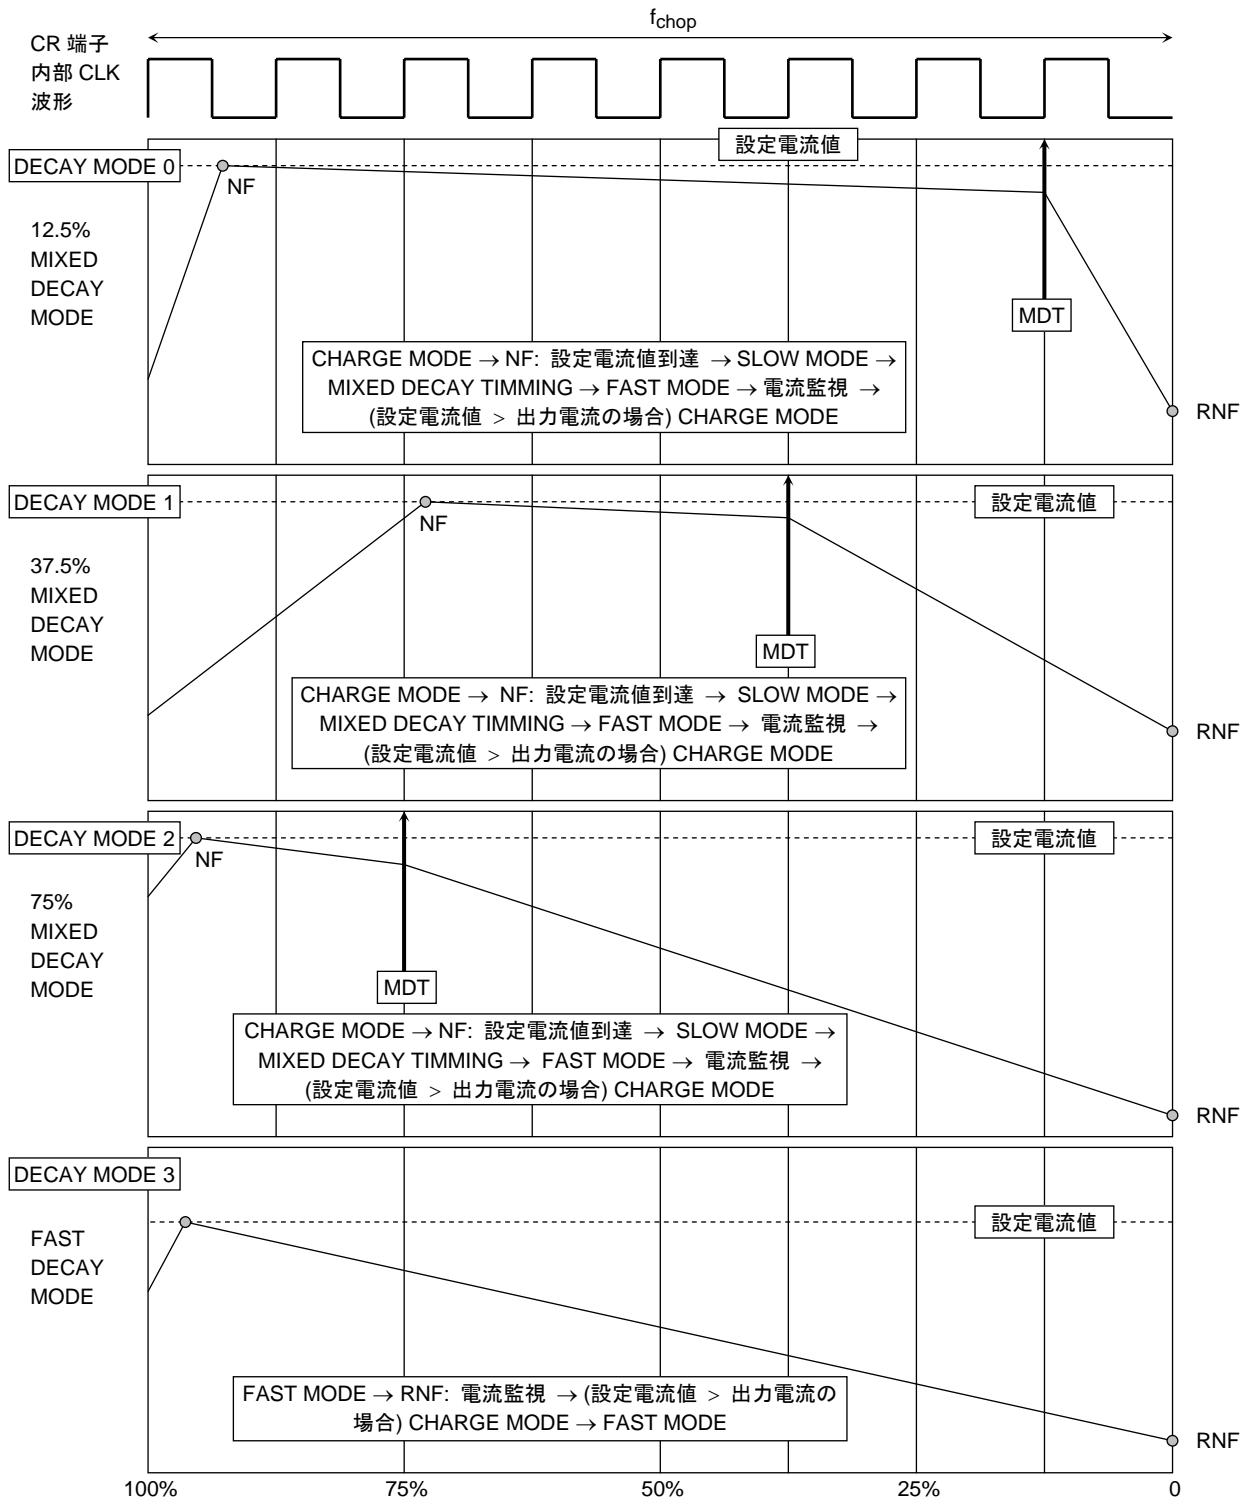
$f_{chop}$

CR 端子
内部 CLK
波形

DECAY MODE 0

設定電流値

NF

12.5%
MIXED
DECAY
MODE

MDT

CHARGE MODE → NF: 設定電流値到達 → SLOW MODE → MIXED DECAY TIMMING → FAST MODE → 電流監視 → (設定電流値 > 出力電流の場合) CHARGE MODE

RNF

DECAY MODE 1

設定電流値

NF

37.5%
MIXED
DECAY
MODE

MDT

CHARGE MODE → NF: 設定電流値到達 → SLOW MODE → MIXED DECAY TIMMING → FAST MODE → 電流監視 → (設定電流値 > 出力電流の場合) CHARGE MODE

RNF

DECAY MODE 2

設定電流値

NF

75%
MIXED
DECAY
MODE

MDT

CHARGE MODE → NF: 設定電流値到達 → SLOW MODE → MIXED DECAY TIMMING → FAST MODE → 電流監視 → (設定電流値 > 出力電流の場合) CHARGE MODE

RNF

DECAY MODE 3

設定電流値

FAST
DECAY
MODE

FAST MODE → RNF: 電流監視 → (設定電流値 > 出力電流の場合) CHARGE MODE → FAST MODE

RNF

100%
75%
50%
25%
0